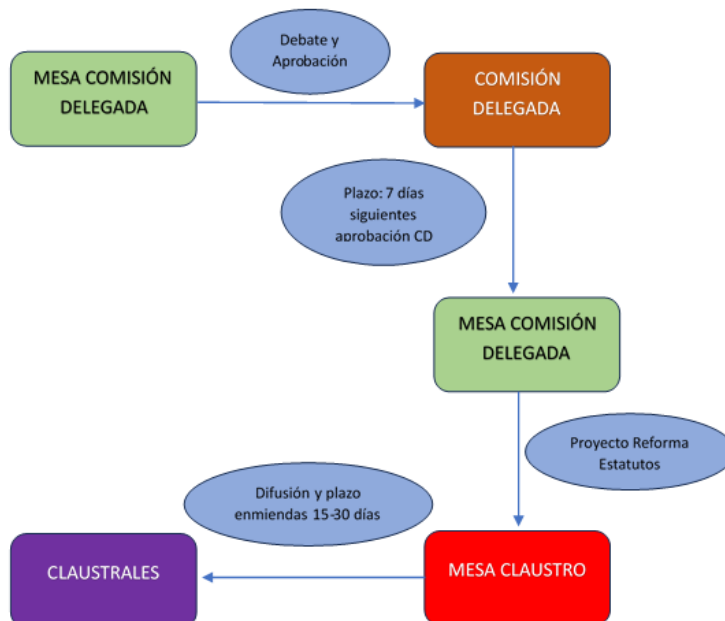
MESA COMISIÓN DELEGADA

Debate y Aprobación

COMISIÓN DELEGADA

Plazo: 7 días siguientes aprobación CD

MESA COMISIÓN DELEGADA

Proyecto Reforma Estatutos

Difusión y plazo enmiendas 15-30 días

CLAUSTRALES

MESA CLAUSTRO